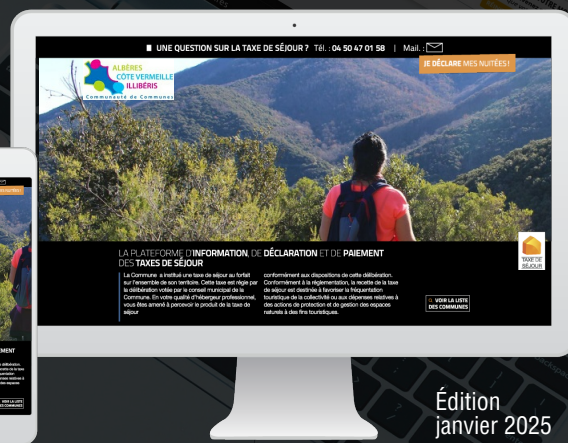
UNE QUESTION SUR LA TAXE DE SÉJOUR ? Tél. : 04 50 47 01 58 | Mail. :

ALBÈRES CÔTE VERMEILLE ILLIBÉRIS
Communauté de Communes

JE DÉCLARE MES NUITÉES !

LA PLATEFORME D'INFORMATION, DE DÉCLARATION ET DE PAIEMENT DES TAXES DE SÉJOUR

La Commune a institué une taxe de séjour au forfait sur l'ensemble de son territoire. Cette taxe est régie par la délibération votée par le conseil municipal de la Commune. En votre qualité d'hébergeur professionnel, vous êtes amené à percevoir le produit de la taxe de séjour

conformément aux dispositions de cette délibération. Conformément à la réglementation, la recette de la taxe de séjour est destinée à favoriser la fréquentation touristique de la collectivité ou aux dépenses relatives à des actions de protection et de gestion des espaces naturels à des fins touristiques.

VOIR LA LISTE DES COMMUNES

TAXE DE SÉJOUR

Édition
janvier 2025